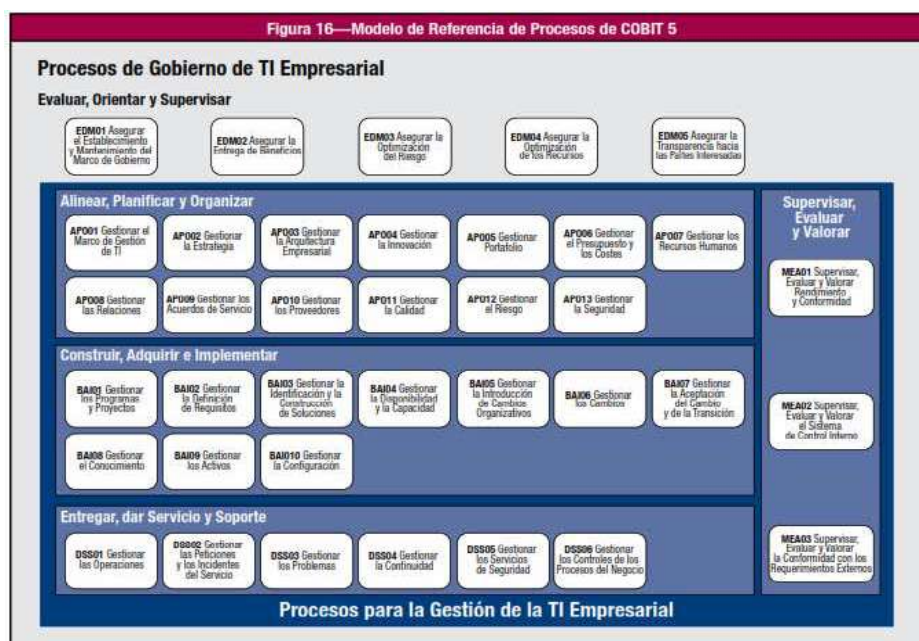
Figura 16—Modelo de Referencia de Procesos de COBIT 5

Procesos de Gobierno de TI Empresarial

Evaluar, Orientar y Supervisar

EDM01 Asegurar el Establecimiento y Mantenimiento del Marco de Gobierno

EDM02 Asegurar la Entrega de Beneficios

EDM03 Asegurar la Optimización del Riesgo

EDM04 Asegurar la Optimización de los Recursos

EDM05 Asegurar la Transparencia hacia las Partes Interesadas

Alinear, Planificar y Organizar

APO01 Gestionar el Marco de Gestión de TI

APO02 Gestionar la Estrategia

APO03 Gestionar la Arquitectura Empresarial

APO04 Gestionar la Innovación

APO05 Gestionar Portafolio

APO06 Gestionar el Presupuesto y los Costes

APO07 Gestionar los Recursos Humanos

APO08 Gestionar las Relaciones

APO09 Gestionar los Acuerdos de Servicio

APO10 Gestionar los Proveedores

APO11 Gestionar la Calidad

APO12 Gestionar el Riesgo

APO13 Gestionar la Seguridad

Supervisar, Evaluar y Valorar

MEA01 Supervisar, Evaluar y Valorar Rendimiento y Conformidad

Construir, Adquirir e Implementar

BAI01 Gestionar los Programas y Proyectos

BAI02 Gestionar la Definición de Requisitos

BAI03 Gestionar la Identificación y la Construcción de Soluciones

BAI04 Gestionar la Disponibilidad y la Capacidad

BAI05 Gestionar la Introducción de Cambios Organizativos

BAI06 Gestionar los Cambios

BAI07 Gestionar la Aceptación del Cambio y de la Transición

BAI08 Gestionar el Conocimiento

BAI09 Gestionar los Activos

BAI10 Gestionar la Configuración

MEA02 Supervisar, Evaluar y Valorar el Sistema de Control Interno

Entregar, dar Servicio y Soporte

DSS01 Gestionar las Operaciones

DSS02 Gestionar las Peticiones y los Incidentes del Servicio

DSS03 Gestionar los Problemas

DSS04 Gestionar la Continuidad

DSS05 Gestionar los Servicios de Seguridad

DSS06 Gestionar los Controles de los Procesos del Negocio

MEA03 Supervisar, Evaluar y Valorar la Conformidad con los Requerimientos Externos

Procesos para la Gestión de la TI Empresarial